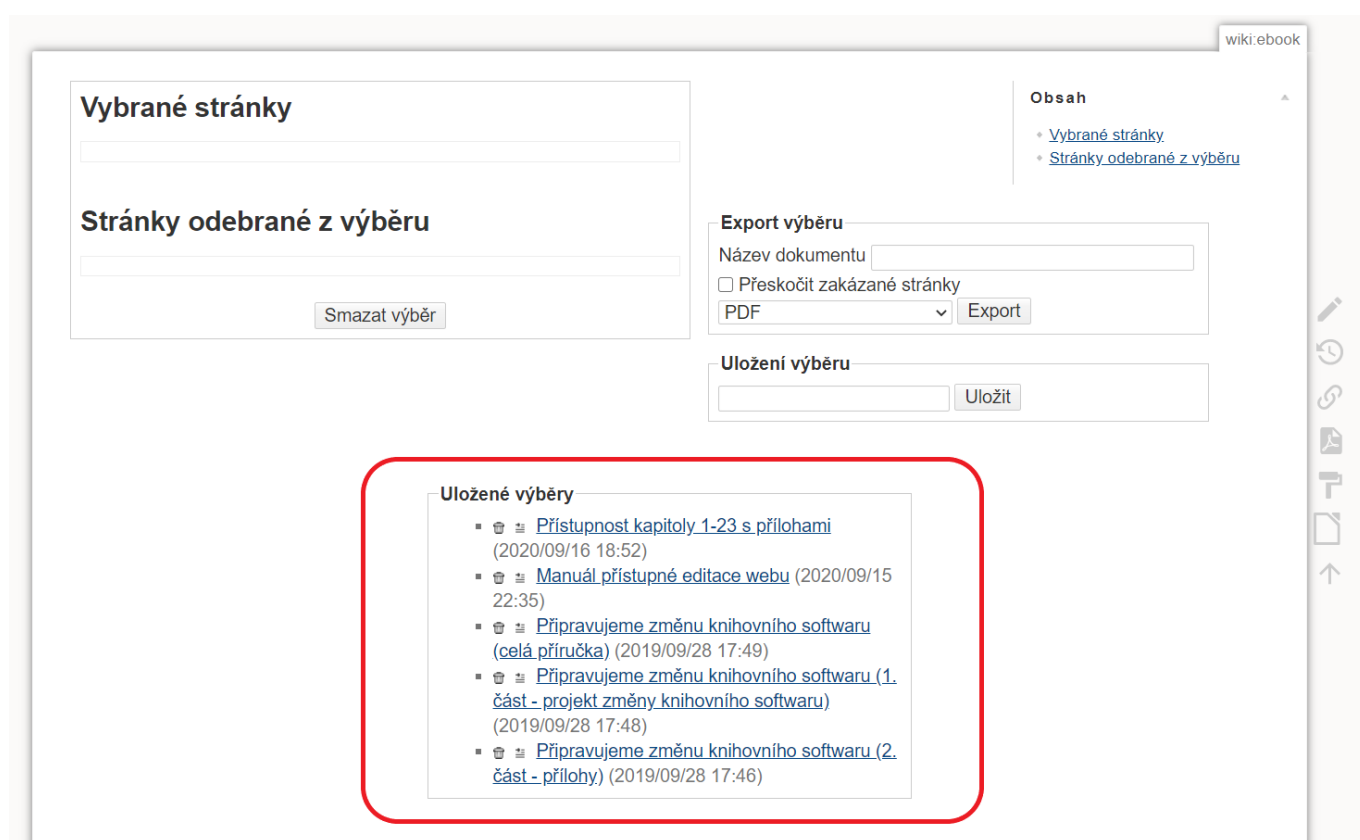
wiki:ebook

Vybrané stránky

Stránky odebrané z výběru

Smazat výběr

Obsah

- Vybrané stránky
- Stránky odebrané z výběru

Export výběru

Název dokumentu

☐ Přeskočit zakázané stránky

PDF Export

Uložení výběru

Uložit

Uložené výběry

- Přístupnost kapitoly 1-23 s přílohami (2020/09/16 18:52)
- Manuál přístupné editace webu (2020/09/15 22:35)
- Připravujeme změnu knihovního softwaru (celá příručka) (2019/09/28 17:49)
- Připravujeme změnu knihovního softwaru (1. část - projekt změny knihovního softwaru) (2019/09/28 17:48)
- Připravujeme změnu knihovního softwaru (2. část - přílohy) (2019/09/28 17:46)